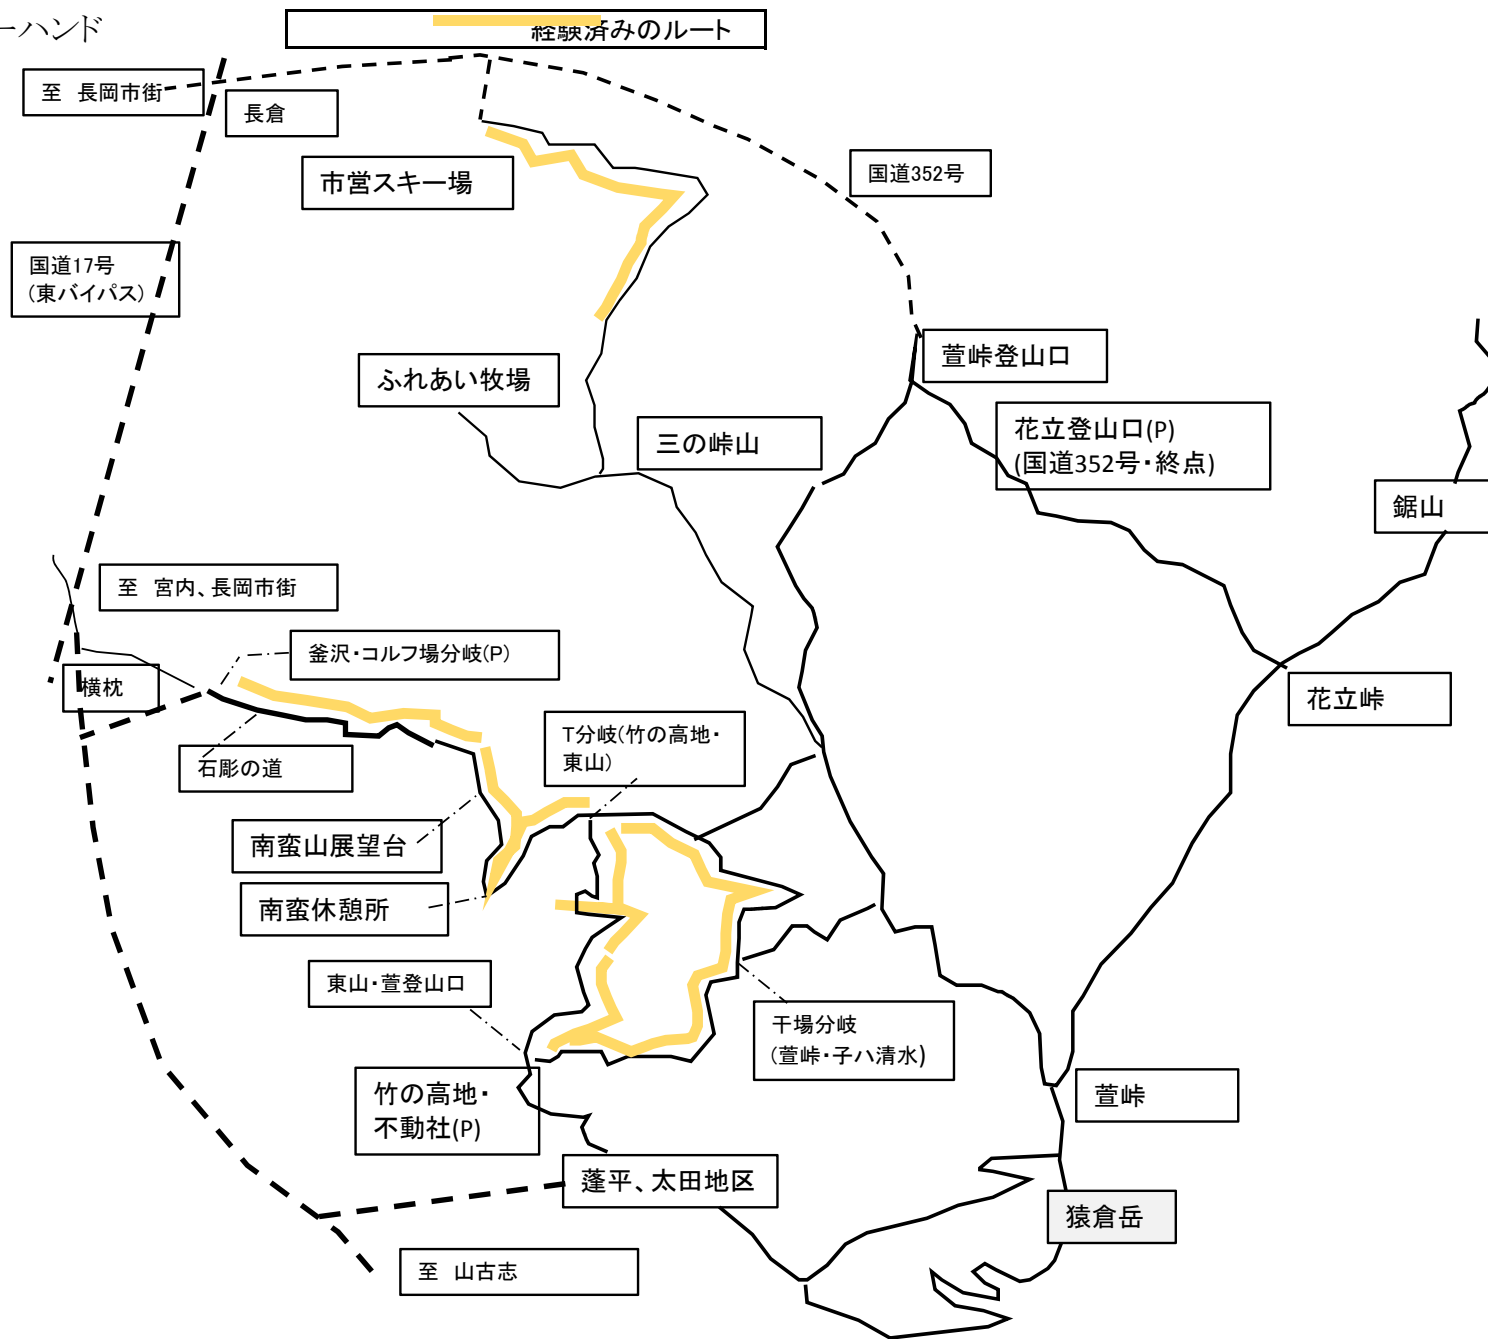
ーハンド

経験済みのルート

至　長岡市街

長倉

市営スキー場

国道352号

国道17号
（東バイパス）

萱峠登山口

ふれあい牧場

花立登山口(P)
(国道352号・終点)

三の峠山

鋸山

至　宮内、長岡市街

釜沢・コルフ場分岐(P)

横枕

花立峠

T分岐(竹の高地・東山)

石彫の道

南蛮山展望台

南蛮休憩所

東山・萱登山口

干場分岐
(萱峠・子ハ清水)

萱峠

竹の高地・
不動社(P)

蓬平、太田地区

猿倉岳

至　山古志